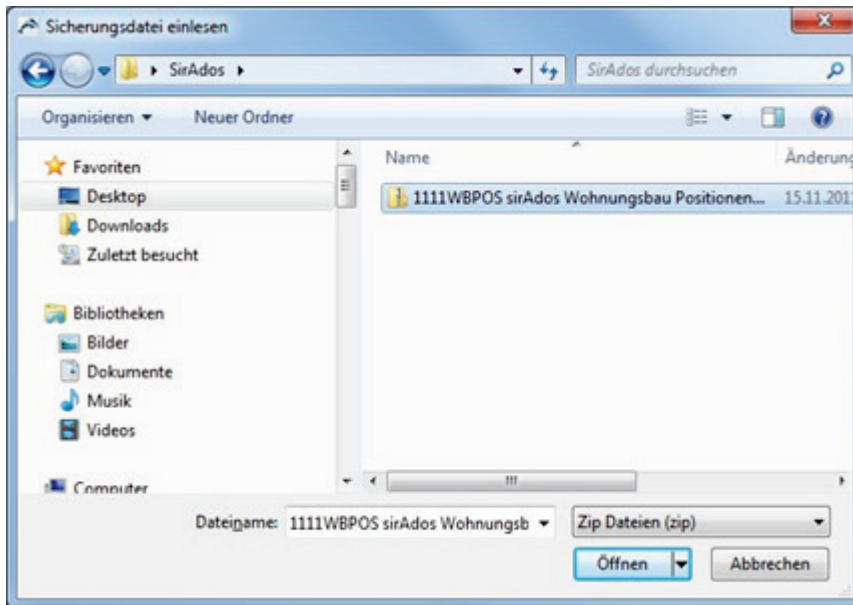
Sicherungsdatei einlesen

SirAdos ▸

SirAdos durchsuchen

Organisieren ▾ Neuer Ordner

Favoriten
Desktop
Downloads
Zuletzt besucht

Bibliotheken
Bilder
Dokumente
Musik
Videos

Computer

Name
Änderung

1111WBPOS sirAdos Wohnungsbau Positionen... 15.11.201

Dateiname: 1111WBPOS sirAdos Wohnungsb

Zip Dateien (zip)

Öffnen
Abbrechen